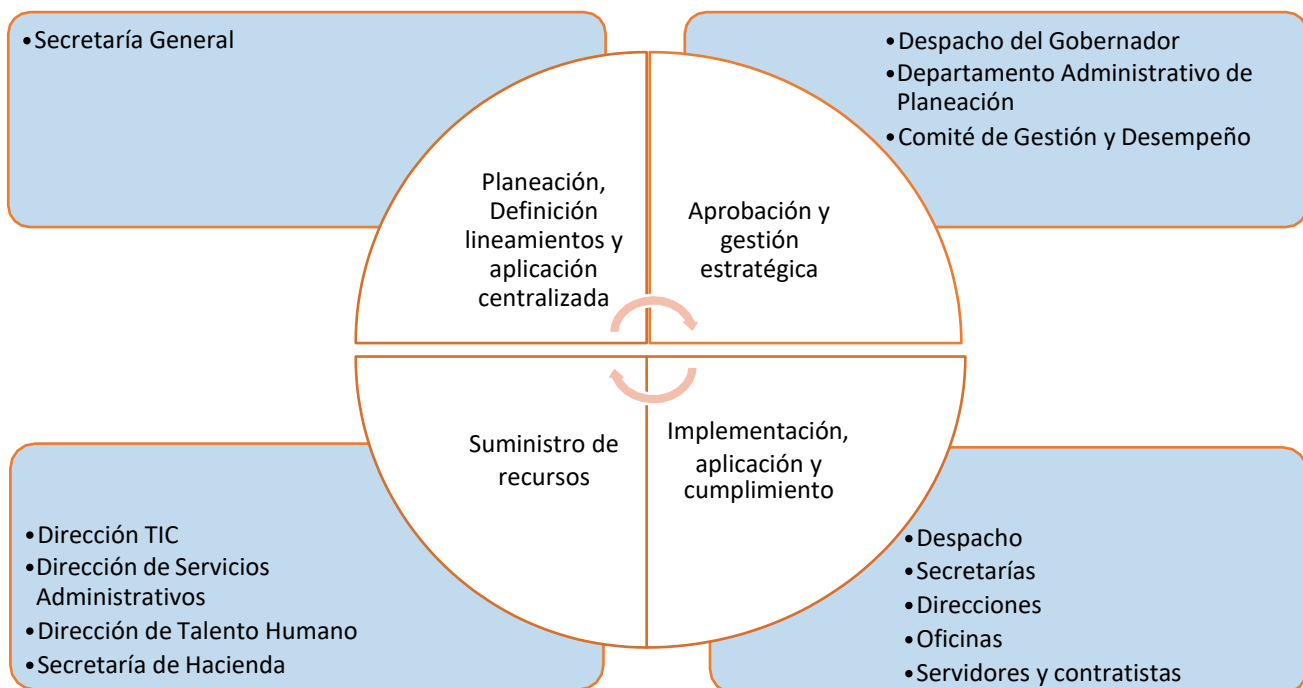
•Secretaría General

•Despacho del Gobernador
•Departamento Administrativo de Planeación
•Comité de Gestión y Desempeño

Planeación, Definición lineamientos y aplicación centralizada

Aprobación y gestión estratégica

Suministro de recursos

Implementación, aplicación y cumplimiento

•Dirección TIC
•Dirección de Servicios Administrativos
•Dirección de Talento Humano
•Secretaría de Hacienda

•Despacho
•Secretarías
•Direcciones
•Oficinas
•Servidores y contratistas